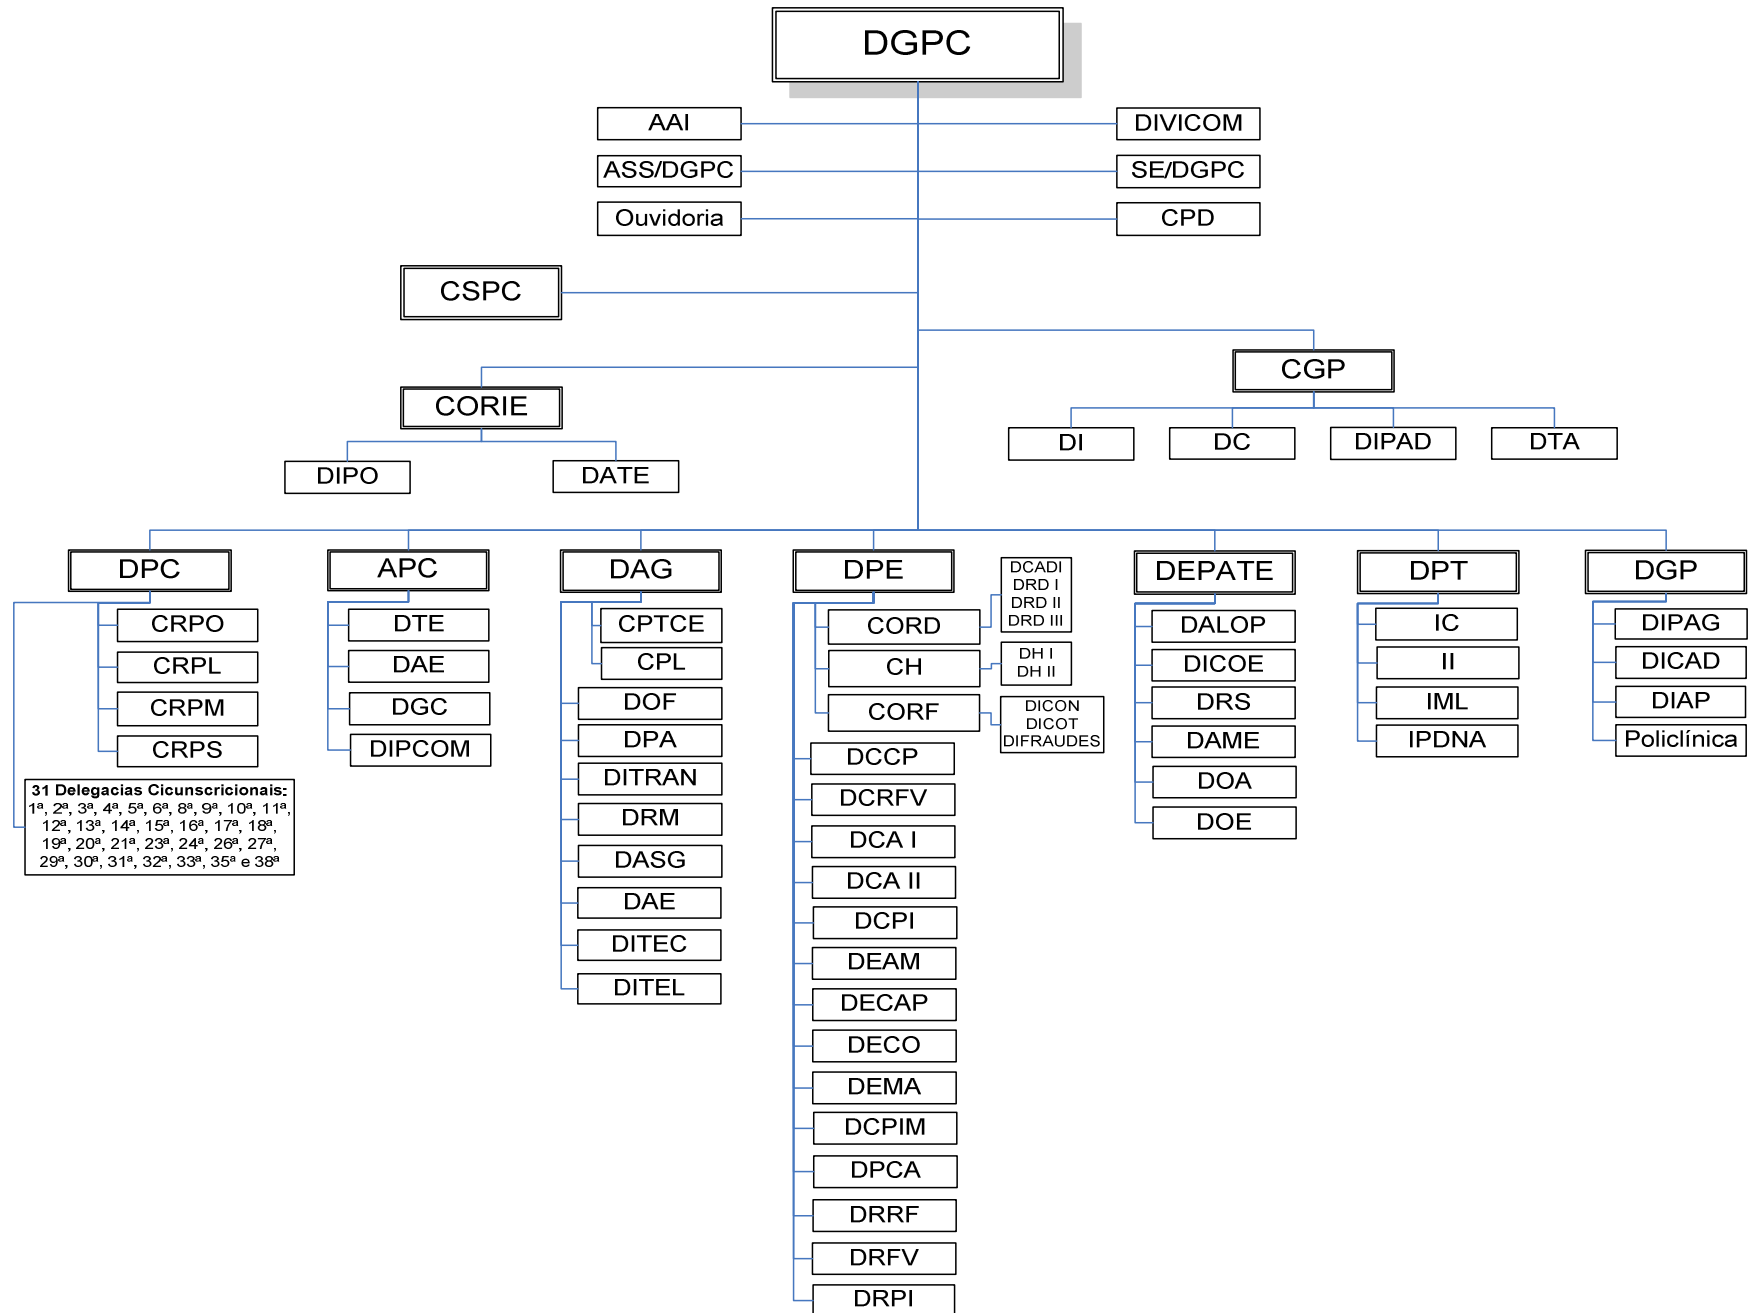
DGPC

AAI
ASS/DGPC
Ouvidoria

DIVICOM
SE/DGPC
CPD

CSPC

CGP
DI
DC
DIPAD
DTA

CORIE
DIPO
DATE

DPC
CRPO
CRPL
CRPM
CRPS
31 Delegacias Cicunscricionais: 1ª, 2ª, 3ª, 4ª, 5ª, 6ª, 8ª, 9ª, 10ª, 11ª, 12ª, 13ª, 14ª, 15ª, 16ª, 17ª, 18ª, 19ª, 20ª, 21ª, 23ª, 24ª, 26ª, 27ª, 29ª, 30ª, 31ª, 32ª, 33ª, 35ª e 38ª

APC
DTE
DAE
DGC
DIPCOM

DAG
CPTCE
CPL
DOF
DPA
DITRAN
DRM
DASG
DAE
DITEC
DITEL

DPE
CORD
DCADI
DRD I
DRD II
DRD III
CH
DH I
DH II
CORF
DICON
DICOT
DIFRAUDES
DCCP
DCRFV
DCA I
DCA II
DCPI
DEAM
DECAP
DECO
DEMA
DCPIM
DPCA
DRRF
DRFV
DRPI

DEPATE
DALOP
DICOE
DRS
DAME
DOA
DOE

DPT
IC
II
IML
IPDNA

DGP
DIPAG
DICAD
DIAP
Policlínica